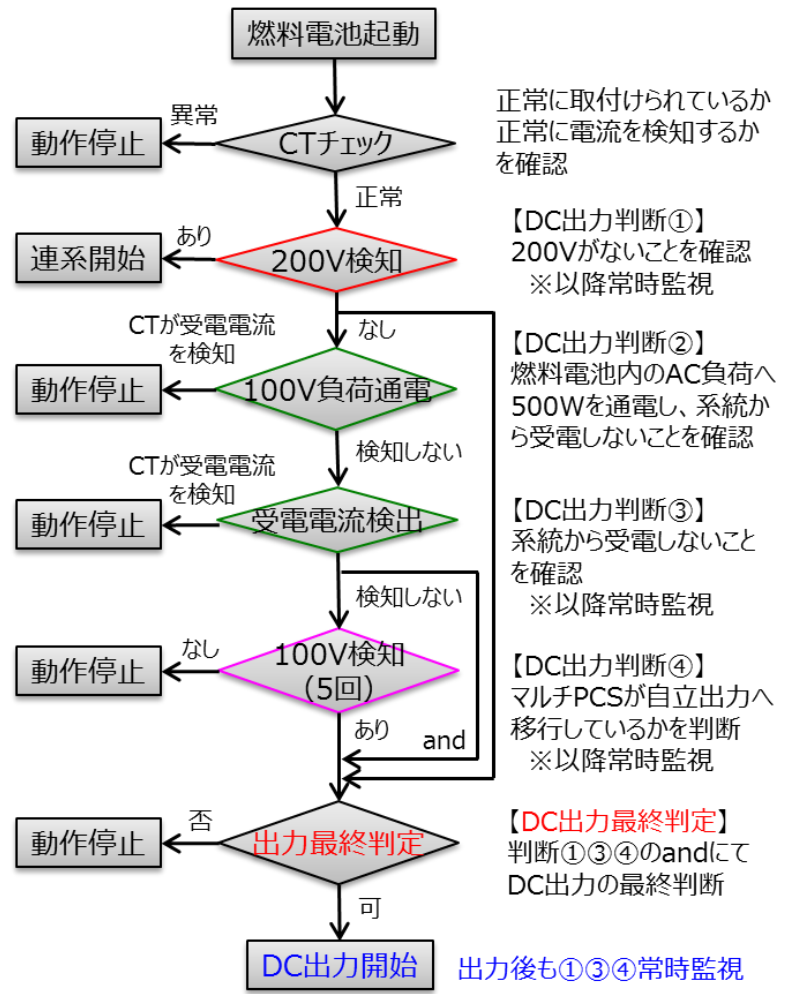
燃料電池起動

異常

動作停止

CTチェック

正常に取付けられているか
正常に電流を検知するか
を確認

正常

【DC出力判断①】
200Vがないことを確認
※以降常時監視

あり

連系開始

200V検知

なし

CTが受電電流
を検知

【DC出力判断②】
燃料電池内のAC負荷へ
500Wを通電し、系統から受電しないことを確認

動作停止

100V負荷通電

検知しない

CTが受電電流
を検知

【DC出力判断③】
系統から受電しないことを確認
※以降常時監視

動作停止

受電電流検出

検知しない

なし

動作停止

100V検知
(5回)

【DC出力判断④】
マルチPCSが自立出力へ
移行しているかを判断
※以降常時監視

あり

and

否

動作停止

出力最終判定

【DC出力最終判定】
判断①③④のandにて
DC出力の最終判断

可

DC出力開始

出力後も①③④常時監視